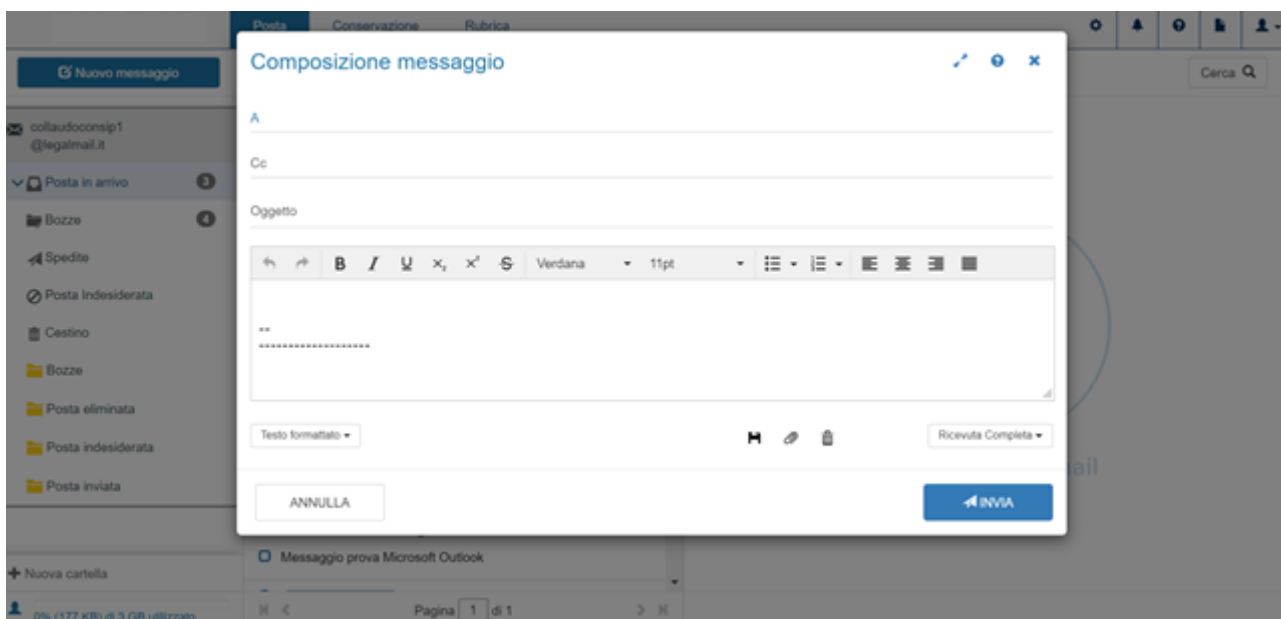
Posta Conservazione Rubrica

Nuovo messaggio

collaudoconsip1
@legalmail.it

Posta in arrivo 3

Bozze 4

Spedite

Posta Indesiderata

Cestino

Bozze

Posta eliminata

Posta indesiderata

Posta inviata

Nuova cartella

0% (177 KB) di 3 GB utilizzato

Cerca

Composizione messaggio

A

Cc

Oggetto

B I U $x_2$ $x^2$ S Verdana 11pt

--
--------------------

Testo formattato

Ricevuta Completa

ANNULLA

INVIA

Messaggio prova Microsoft Outlook

Pagina 1 di 1

ail